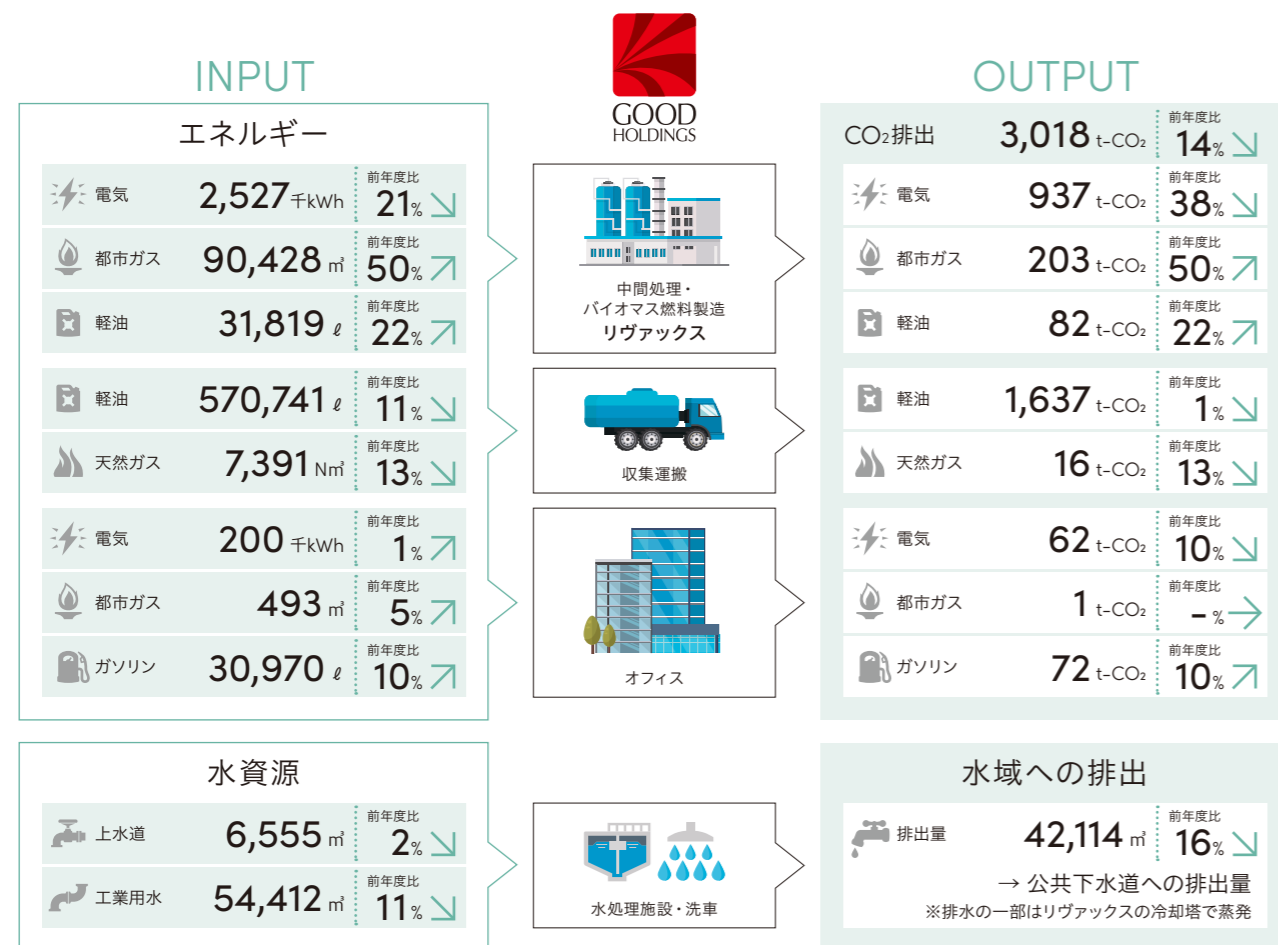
GOOD HOLDINGS

INPUT

エネルギー

| | | 前年度比 |
|---|---|---|
| 電気 | 2,527 千kWh | 21% ↘ |
| 都市ガス | 90,428 ㎥ | 50% ↗ |
| 軽油 | 31,819 ℓ | 22% ↗ |

| | | 前年度比 |
|---|---|---|
| 軽油 | 570,741 ℓ | 11% ↘ |
| 天然ガス | 7,391 N㎥ | 13% ↘ |

| | | 前年度比 |
|---|---|---|
| 電気 | 200 千kWh | 1% ↗ |
| 都市ガス | 493 ㎥ | 5% ↗ |
| ガソリン | 30,970 ℓ | 10% ↗ |

水資源

| | | 前年度比 |
|---|---|---|
| 上水道 | 6,555 ㎥ | 2% ↘ |
| 工業用水 | 54,412 ㎥ | 11% ↘ |

中間処理・バイオマス燃料製造
リヴァックス

収集運搬

オフィス

水処理施設・洗車

OUTPUT

| | | 前年度比 |
|---|---|---|
| $CO_2$排出 | 3,018 t-$CO_2$ | 14% ↘ |
| 電気 | 937 t-$CO_2$ | 38% ↘ |
| 都市ガス | 203 t-$CO_2$ | 50% ↗ |
| 軽油 | 82 t-$CO_2$ | 22% ↗ |

| | | 前年度比 |
|---|---|---|
| 軽油 | 1,637 t-$CO_2$ | 1% ↘ |
| 天然ガス | 16 t-$CO_2$ | 13% ↘ |

| | | 前年度比 |
|---|---|---|
| 電気 | 62 t-$CO_2$ | 10% ↘ |
| 都市ガス | 1 t-$CO_2$ | －% → |
| ガソリン | 72 t-$CO_2$ | 10% ↗ |

水域への排出

| | | 前年度比 |
|---|---|---|
| 排出量 | 42,114 ㎥ | 16% ↘ |

→ 公共下水道への排出量
※排水の一部はリヴァックスの冷却塔で蒸発